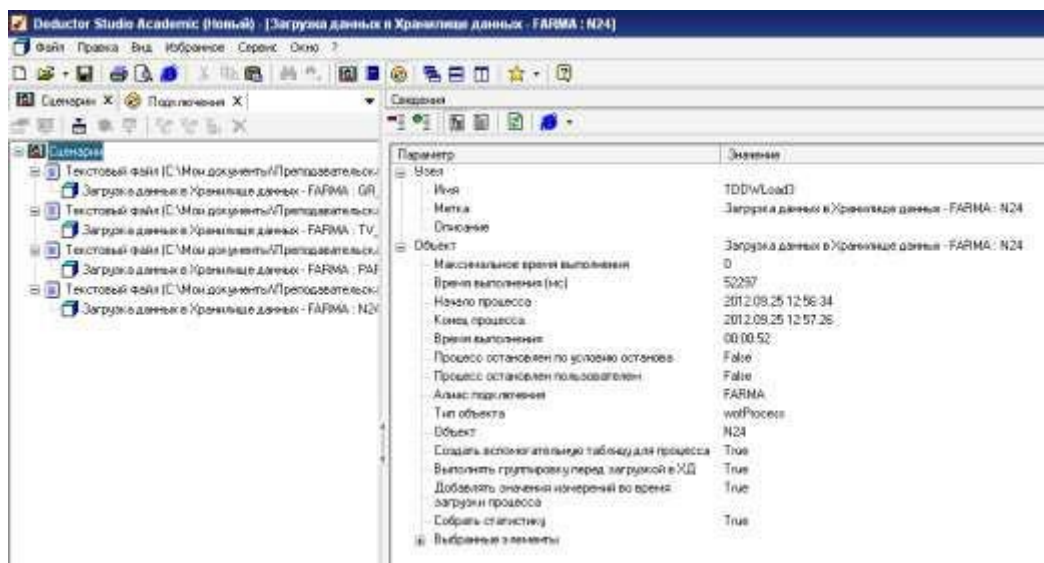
Deductor Studio Academic (Новый) - [Загрузка данных в Хранилище данных - FARMA : N24]

Файл Правка Вид Избранное Сервис Окно ?

Сценарии X Подключения X

Сведения

Сценарии
Текстовый файл (C:\Мои документы\Преподавательск
Загрузка данных в Хранилище данных - FARMA : GR
Текстовый файл (C:\Мои документы\Преподавательск
Загрузка данных в Хранилище данных - FARMA : TV
Текстовый файл (C:\Мои документы\Преподавательск
Загрузка данных в Хранилище данных - FARMA : PAF
Текстовый файл (C:\Мои документы\Преподавательск
Загрузка данных в Хранилище данных - FARMA : N2

| Параметр | Значение |
|---|---|
| Узел | |
| Имя | TDDWLoad3 |
| Метка | Загрузка данных в Хранилище данных - FARMA : N24 |
| Описание | |
| Объект | Загрузка данных в Хранилище данных - FARMA : N24 |
| Максимальное время выполнения | 0 |
| Время выполнения (мс) | 52297 |
| Начало процесса | 2012.09.25 12:56:34 |
| Конец процесса | 2012.09.25 12:57:26 |
| Время выполнения | 00:00:52 |
| Процесс остановлен по условию останова | False |
| Процесс остановлен пользователем | False |
| Алиас подключения | FARMA |
| Тип объекта | wotProcess |
| Объект | N24 |
| Создать вспомогательную таблицу для процесса | True |
| Выполнять группировку перед загрузкой в ХД | True |
| Добавлять значения измерений во время загрузки процесса | True |
| Собирать статистику | True |
| Выбранные элементы | |